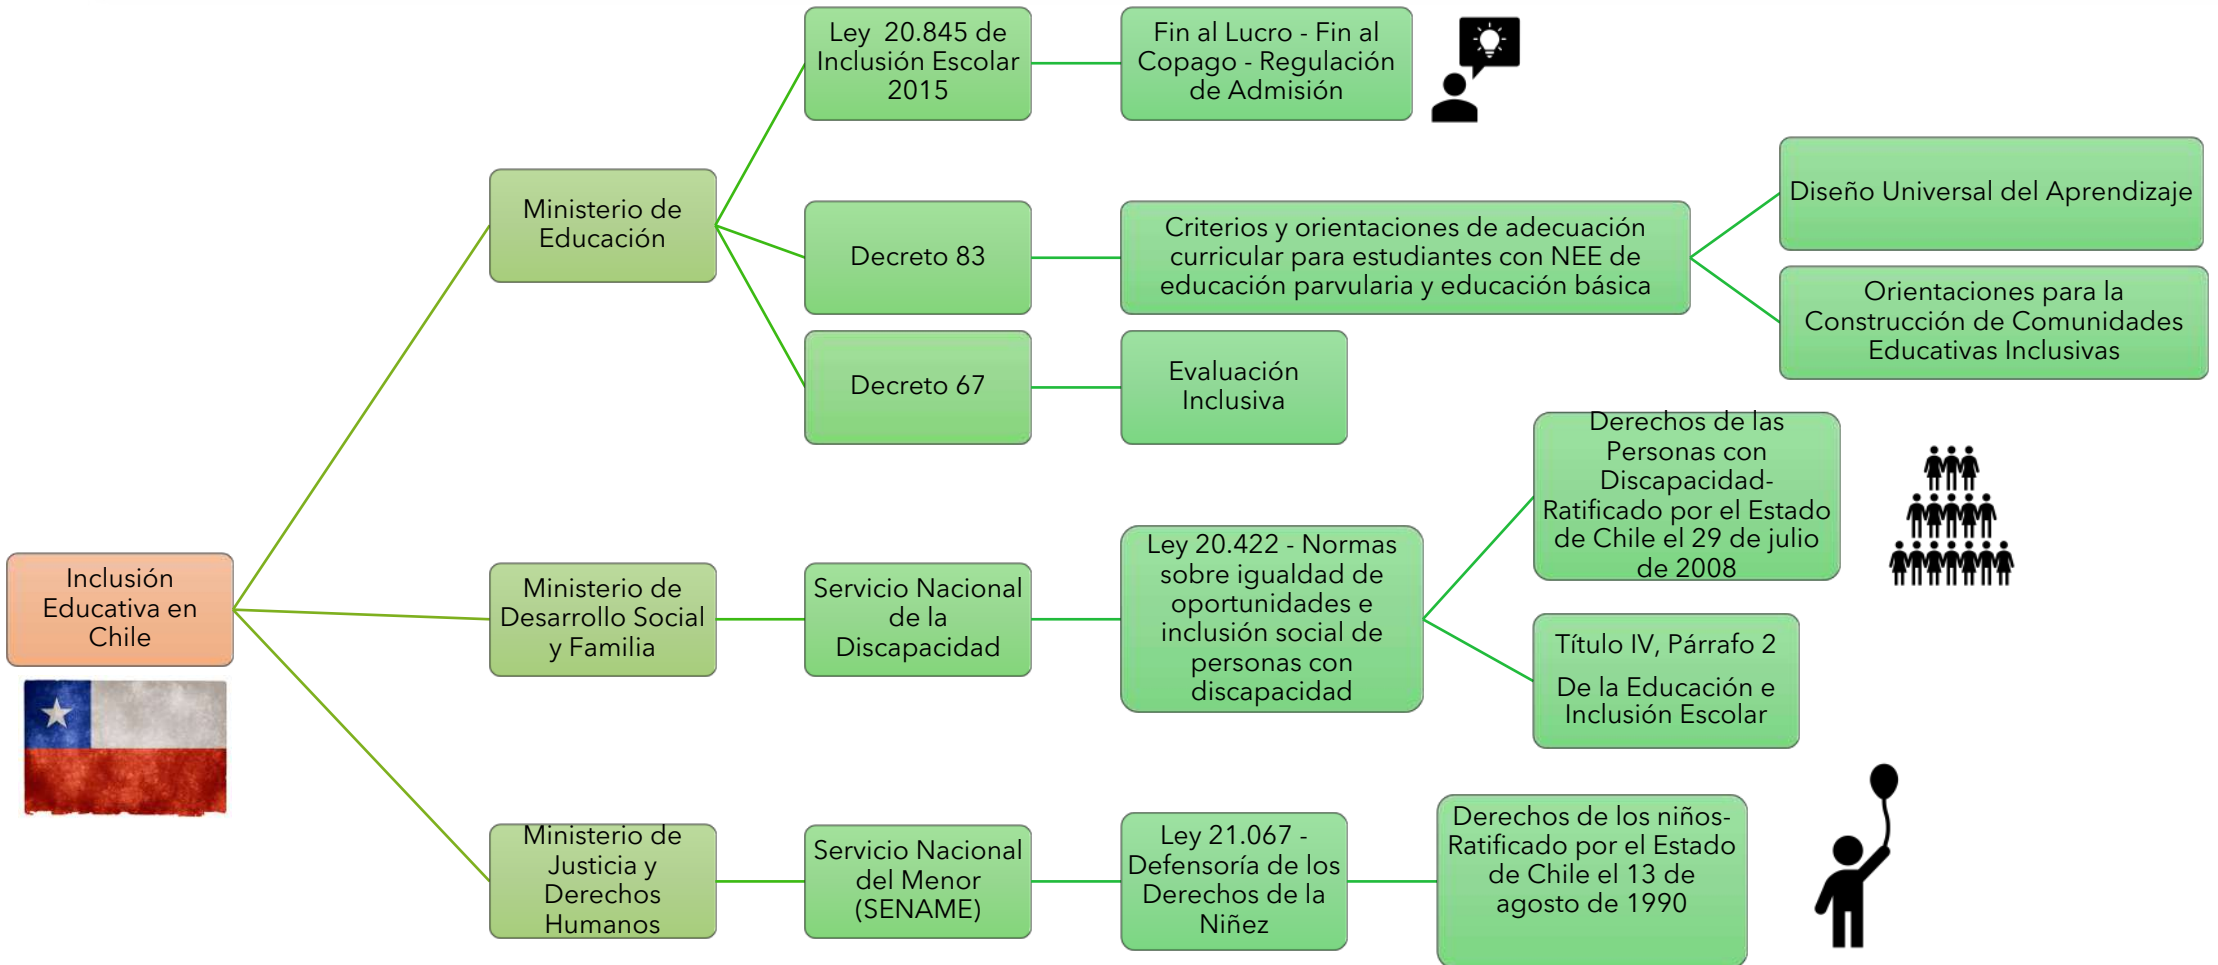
Inclusión Educativa en Chile

Ministerio de Educación

Ley 20.845 de Inclusión Escolar 2015

Fin al Lucro - Fin al Copago - Regulación de Admisión

Decreto 83

Criterios y orientaciones de adecuación curricular para estudiantes con NEE de educación parvularia y educación básica

Diseño Universal del Aprendizaje

Orientaciones para la Construcción de Comunidades Educativas Inclusivas

Decreto 67

Evaluación Inclusiva

Ministerio de Desarrollo Social y Familia

Servicio Nacional de la Discapacidad

Ley 20.422 - Normas sobre igualdad de oportunidades e inclusión social de personas con discapacidad

Derechos de las Personas con Discapacidad- Ratificado por el Estado de Chile el 29 de julio de 2008

Título IV, Párrafo 2

De la Educación e Inclusión Escolar

Ministerio de Justicia y Derechos Humanos

Servicio Nacional del Menor (SENAME)

Ley 21.067 - Defensoría de los Derechos de la Niñez

Derechos de los niños- Ratificado por el Estado de Chile el 13 de agosto de 1990